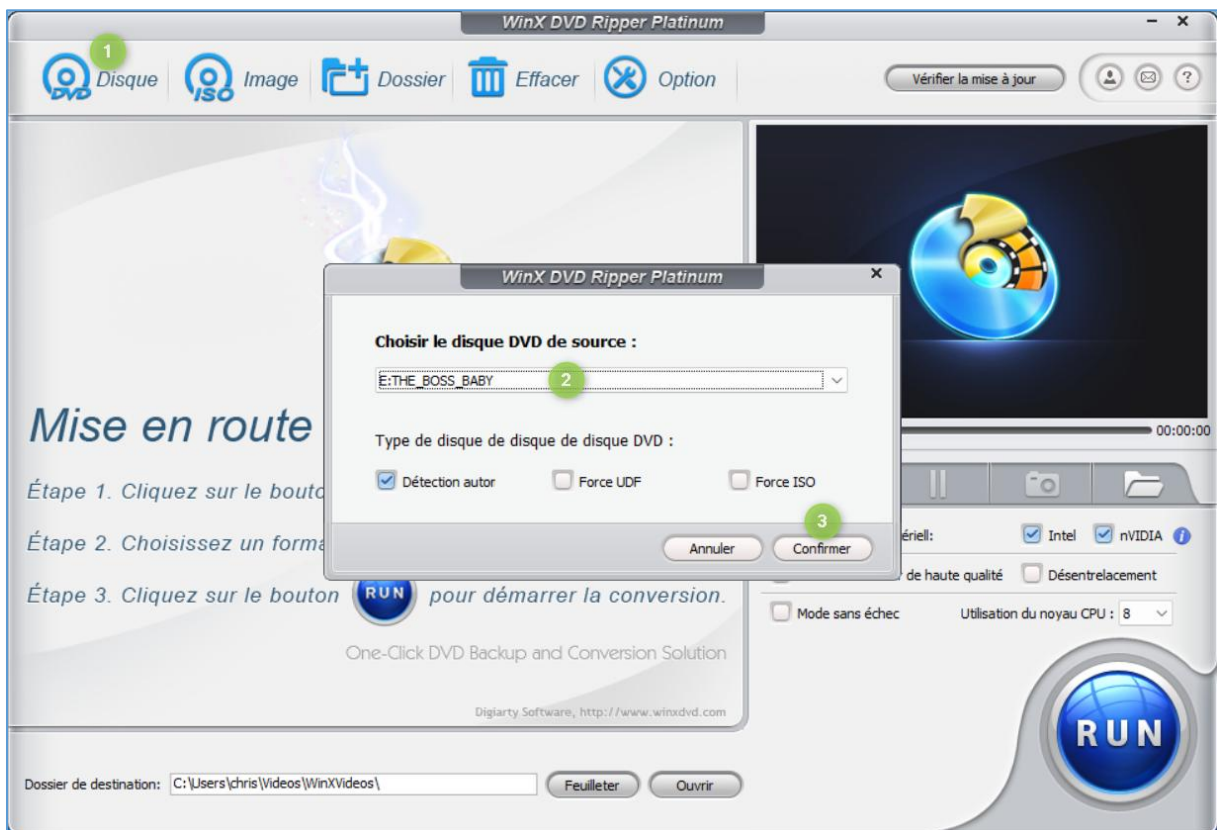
WinX DVD Ripper Platinum

1 Disque Image Dossier Effacer Option

Vérifier la mise à jour

Mise en route

Étape 1. Cliquez sur le bouto

Étape 2. Choisissez un forma

Étape 3. Cliquez sur le bouton RUN pour démarrer la conversion.

One-Click DVD Backup and Conversion Solution

Digiarty Software, http://www.winxdvd.com

WinX DVD Ripper Platinum

Choisir le disque DVD de source :

E:THE_BOSS_BABY 2

Type de disque de disque de disque DVD :

Détection autor Force UDF Force ISO

3

Annuler Confirmer

00:00:00

ériell: Intel nVIDIA

de haute qualité Désentrelacement

Mode sans échec Utilisation du noyau CPU : 8

RUN

Dossier de destination: C:\Users\chris\Videos\WinXVideos\ Feuilleter Ouvrir